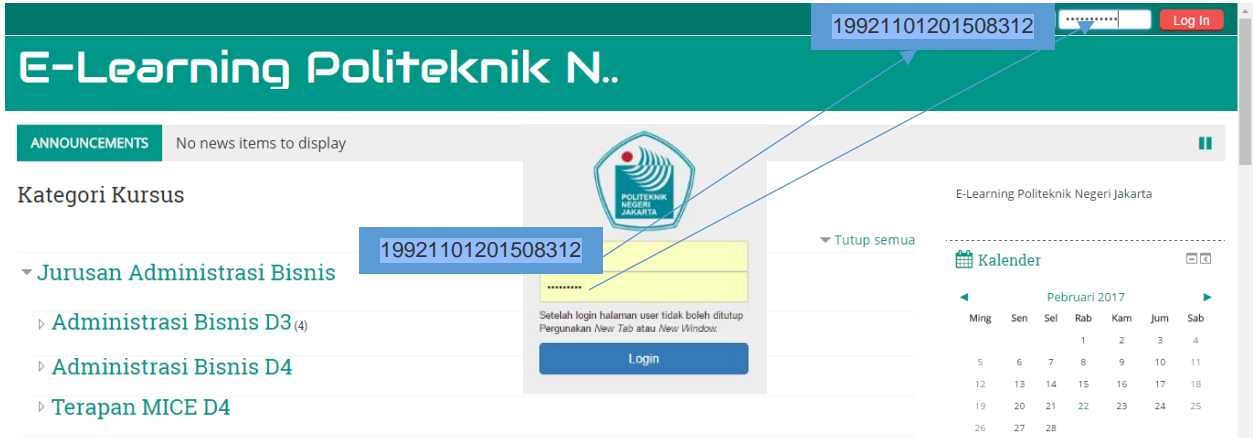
19921101201508312

•••••••••• Log In

E-Learning Politeknik N..

ANNOUNCEMENTS No news items to display

Kategori Kursus

POLITEKNIK NEGERI JAKARTA

19921101201508312

••••••••••

Setelah login halaman user tidak boleh ditutup Pergunakan *New Tab* atau *New Window*.

Login

Tutup semua

Jurusan Administrasi Bisnis

Administrasi Bisnis D3 (4)

Administrasi Bisnis D4

Terapan MICE D4

E-Learning Politeknik Negeri Jakarta

Kalender

Pebruari 2017

| Ming | Sen | Sel | Rab | Kam | Jum | Sab |
|---|---|---|---|---|---|---|
| | | | 1 | 2 | 3 | 4 |
| 5 | 6 | 7 | 8 | 9 | 10 | 11 |
| 12 | 13 | 14 | 15 | 16 | 17 | 18 |
| 19 | 20 | 21 | 22 | 23 | 24 | 25 |
| 26 | 27 | 28 | | | | |